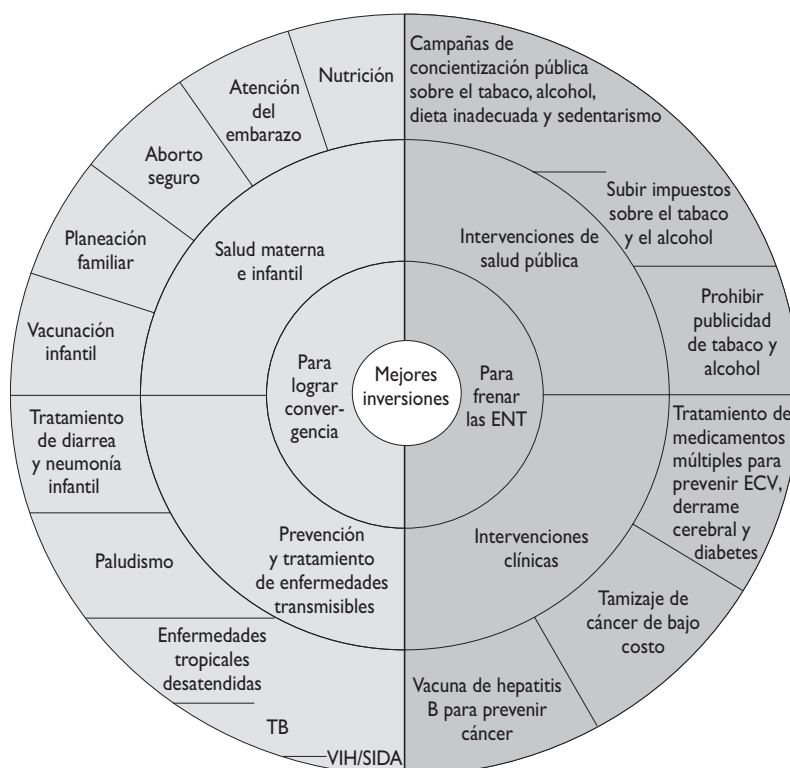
Mejores inversiones

Para lograr convergencia

Para frenar las ENT

Salud materna e infantil

Prevención y tratamiento de enfermedades transmisibles

Intervenciones de salud pública

Intervenciones clínicas

Nutrición

Atención del embarazo

Aborto seguro

Planeación familiar

Vacunación infantil

Tratamiento de diarrea y neumonía infantil

Paludismo

Enfermedades tropicales desatendidas

TB

VIH/SIDA

Campañas de concientización pública sobre el tabaco, alcohol, dieta inadecuada y sedentarismo

Subir impuestos sobre el tabaco y el alcohol

Prohibir publicidad de tabaco y alcohol

Tratamiento de medicamentos múltiples para prevenir ECV, derrame cerebral y diabetes

Tamizaje de cáncer de bajo costo

Vacuna de hepatitis B para prevenir cáncer